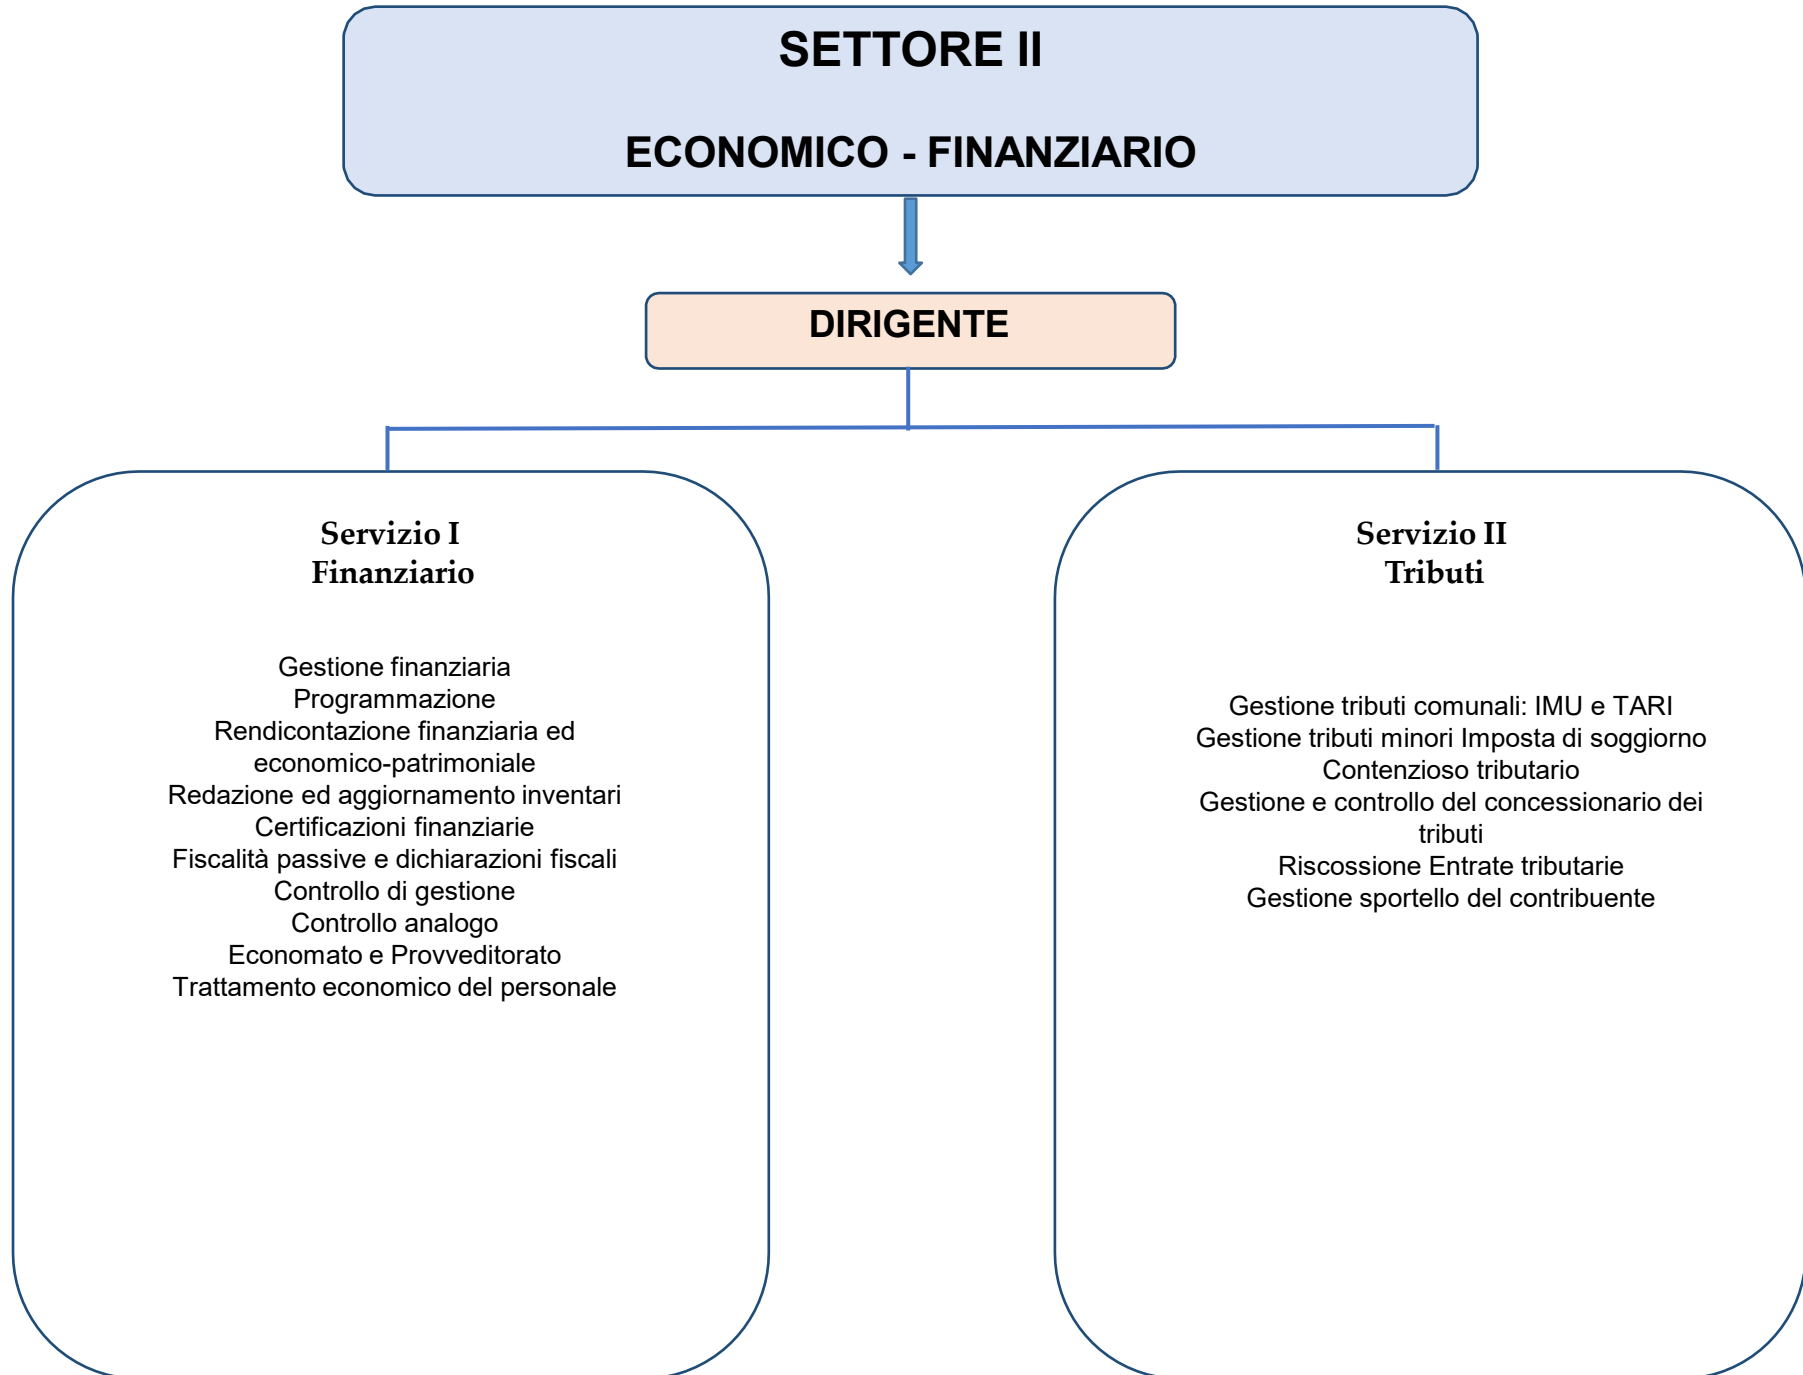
SETTORE II

ECONOMICO - FINANZIARIO

DIRIGENTE

Servizio I
Finanziario

Gestione finanziaria
Programmazione
Rendicontazione finanziaria ed economico-patrimoniale
Redazione ed aggiornamento inventari
Certificazioni finanziarie
Fiscalità passive e dichiarazioni fiscali
Controllo di gestione
Controllo analogo
Economato e Provveditorato
Trattamento economico del personale

Servizio II
Tributi

Gestione tributi comunali: IMU e TARI
Gestione tributi minori Imposta di soggiorno
Contenzioso tributario
Gestione e controllo del concessionario dei tributi
Riscossione Entrate tributarie
Gestione sportello del contribuente